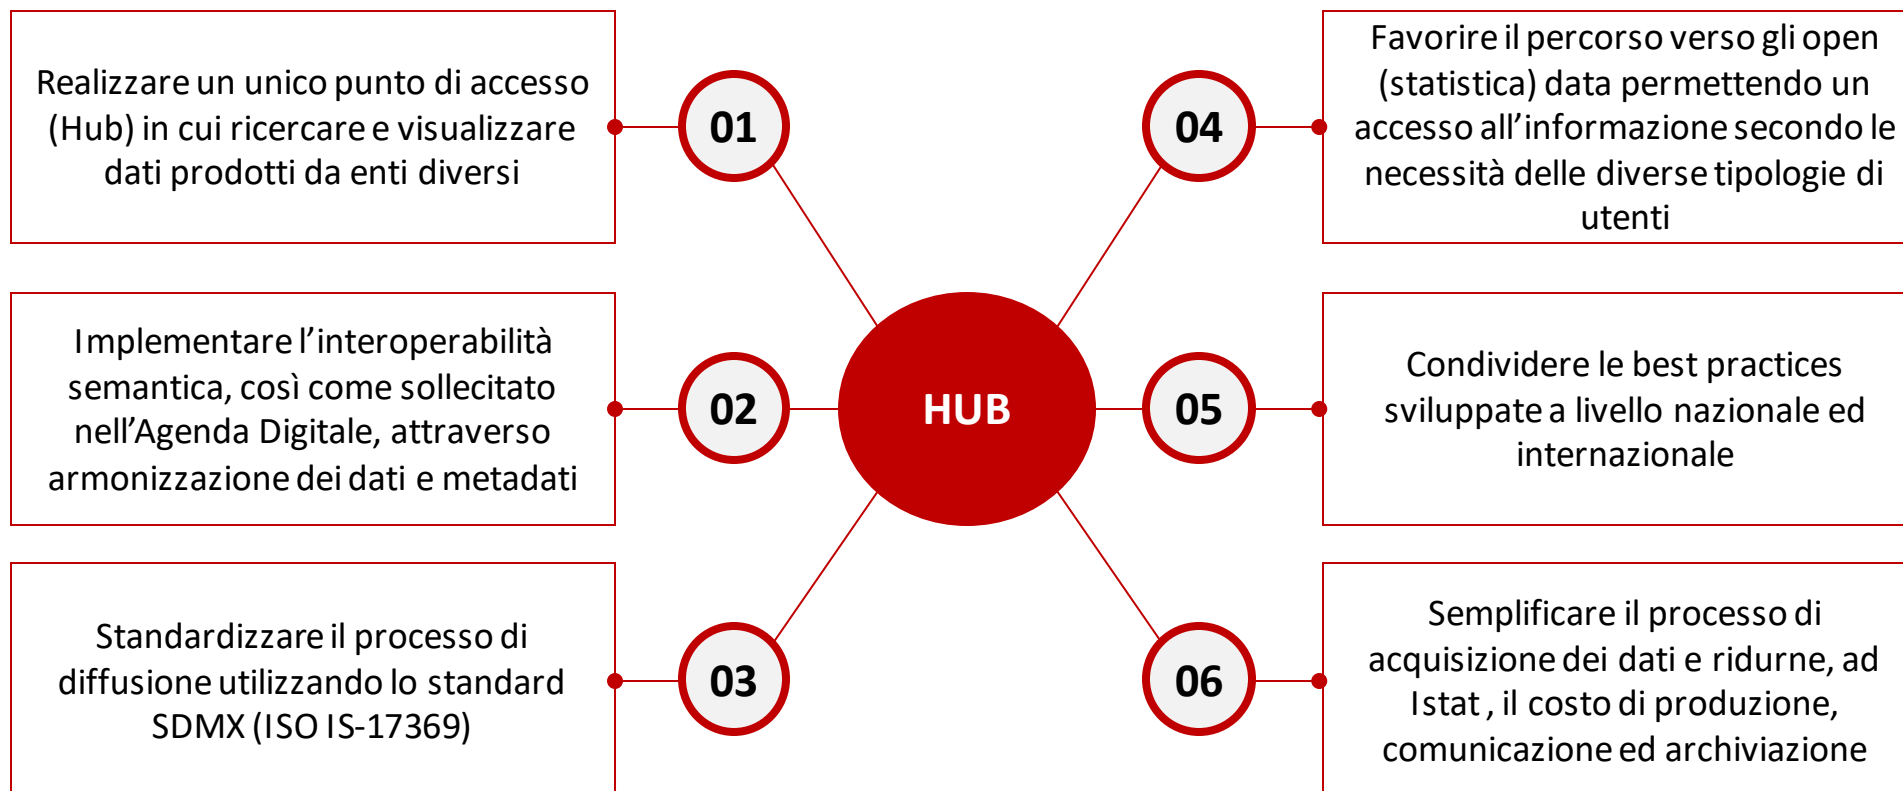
Realizzare un unico punto di accesso (Hub) in cui ricercare e visualizzare dati prodotti da enti diversi

01

Implementare l’interoperabilità semantica, così come sollecitato nell’Agenda Digitale, attraverso armonizzazione dei dati e metadati

02

Standardizzare il processo di diffusione utilizzando lo standard SDMX (ISO IS-17369)

03

HUB

04

Favorire il percorso verso gli open (statistica) data permettendo un accesso all’informazione secondo le necessità delle diverse tipologie di utenti

05

Condividere le best practices sviluppate a livello nazionale ed internazionale

06

Semplificare il processo di acquisizione dei dati e ridurne, ad Istat , il costo di produzione, comunicazione ed archiviazione